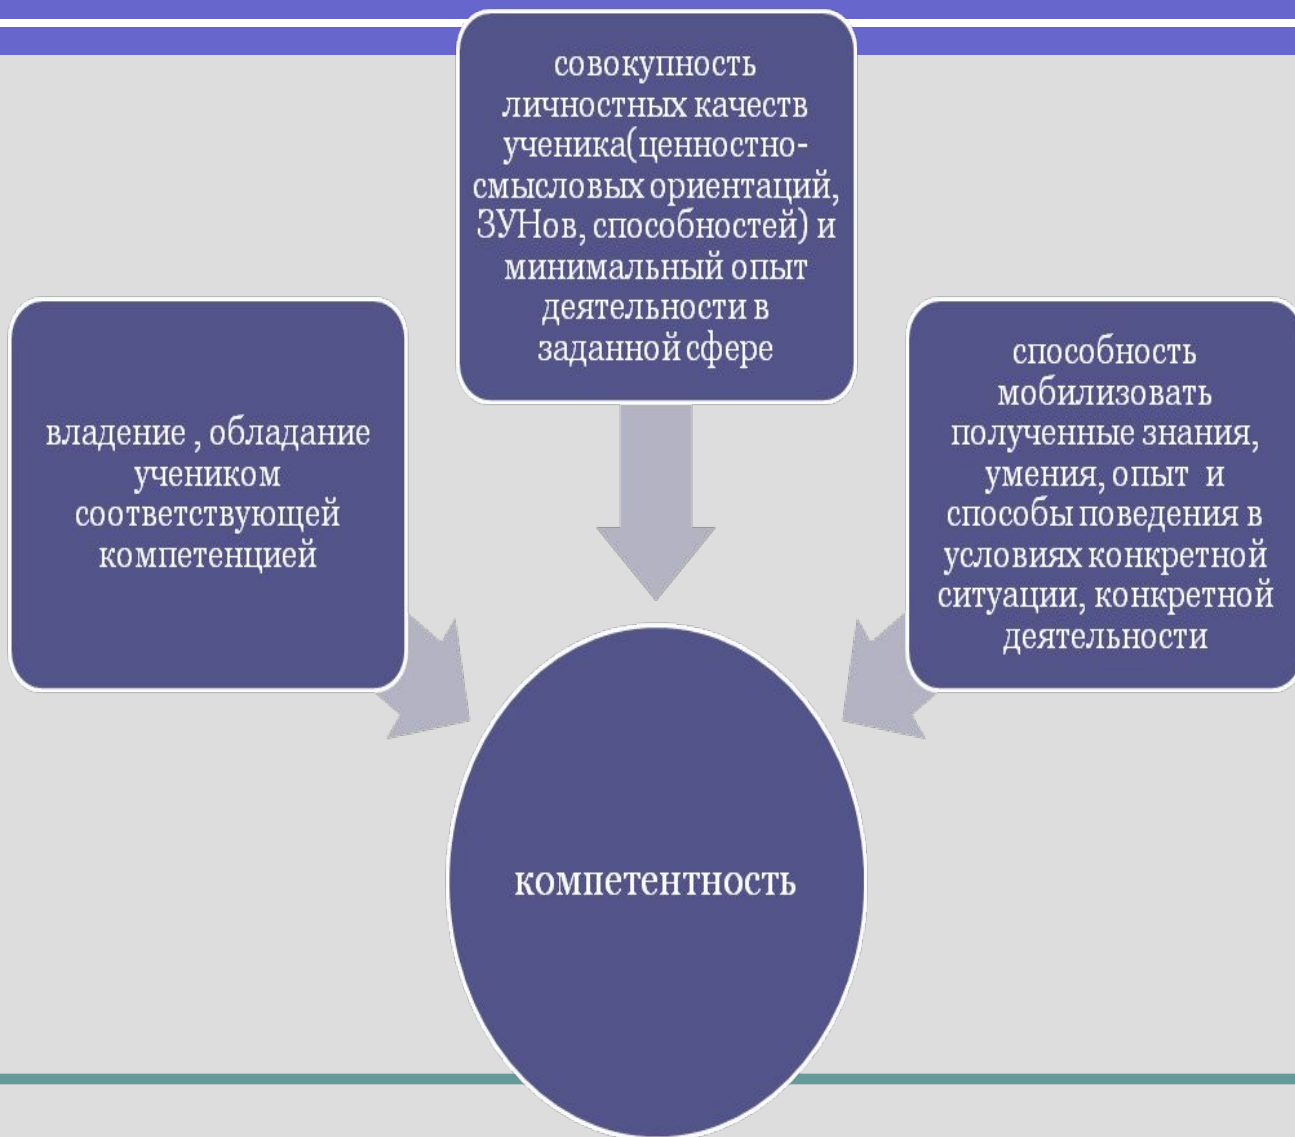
совокупность личностных качеств ученика(ценностно-смысловых ориентаций, ЗУНов, способностей) и минимальный опыт деятельности в заданной сфере

владение , обладание учеником соответствующей компетенцией

способность мобилизовать полученные знания, умения, опыт и способы поведения в условиях конкретной ситуации, конкретной деятельности

компетентность